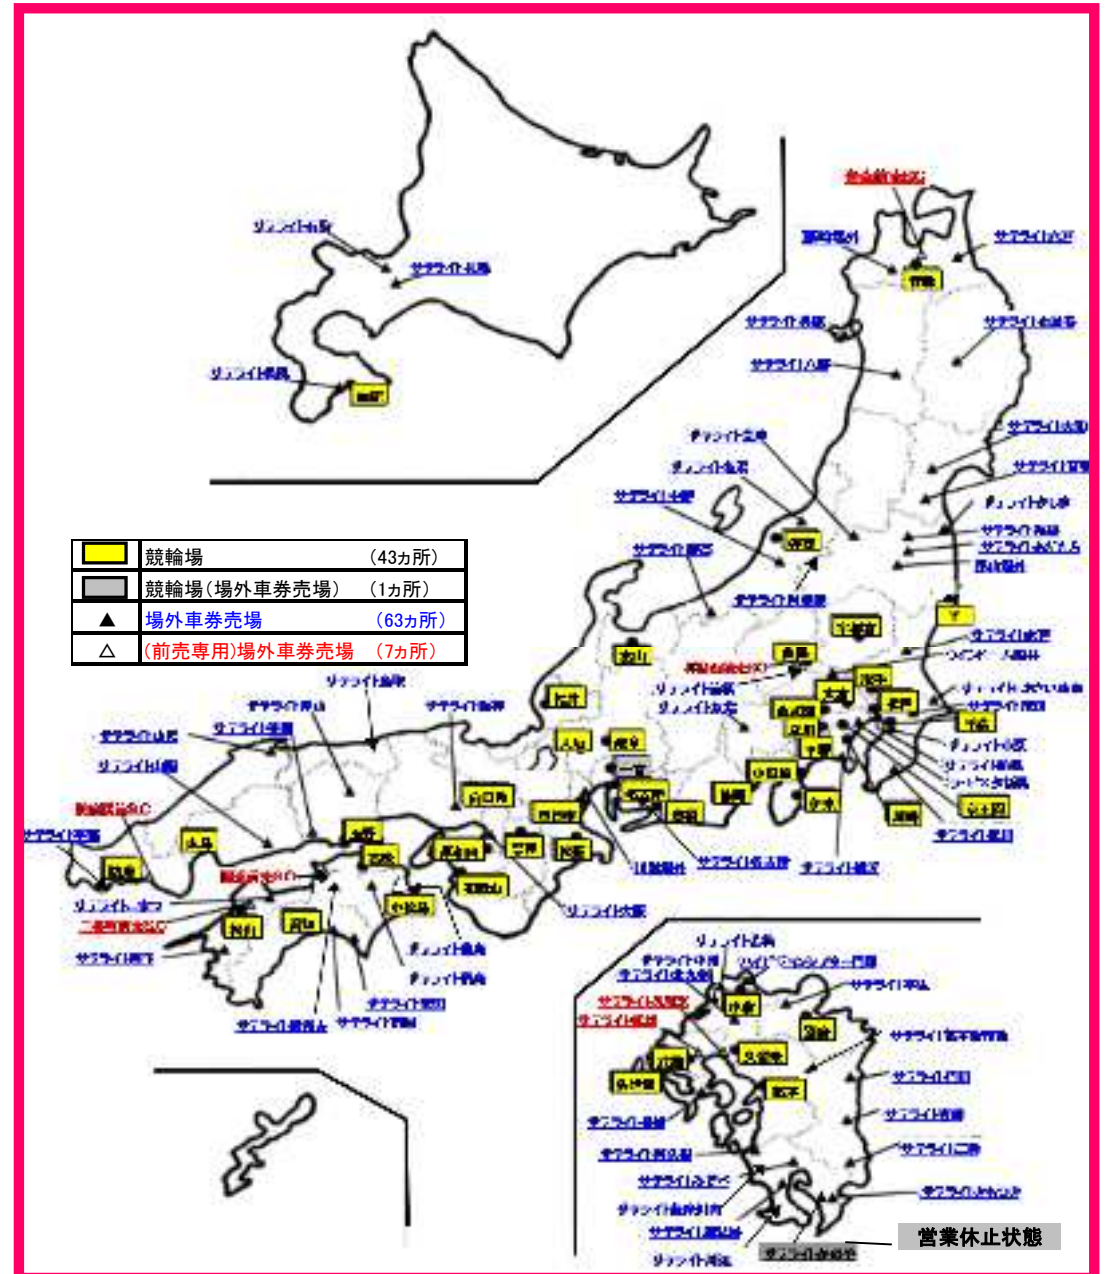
| | |
|---|---|
| | 競輪場 (43ヵ所) |
| | 競輪場(場外車券売場) (1ヵ所) |
| ▲ | 場外車券売場 (63ヵ所) |
| △ | (前売専用)場外車券売場 (7ヵ所) |

サテライト石狩
サテライト札幌
サテライト函館
函館
青森
サテライト八戸
サテライト八幡平
サテライト八戸
サテライト宮古
弥彦
大宮
松戸
立川
千葉
前橋
宇都宮
取手
川崎
平塚
小田原
伊東
静岡
富山
福井
名古屋
岐阜
大垣
豊橋
四日市
松阪
奈良
向日町
岸和田
和歌山
玉野
広島
防府
小倉
久留米
武雄
佐世保
別府
熊本
高松
小松島
松山
高知
サテライト山陰
サテライト鳥取
サテライト大阪
サテライト北九州
サテライト長崎
サテライト宮崎
サテライト鹿児島
営業休止状態
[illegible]